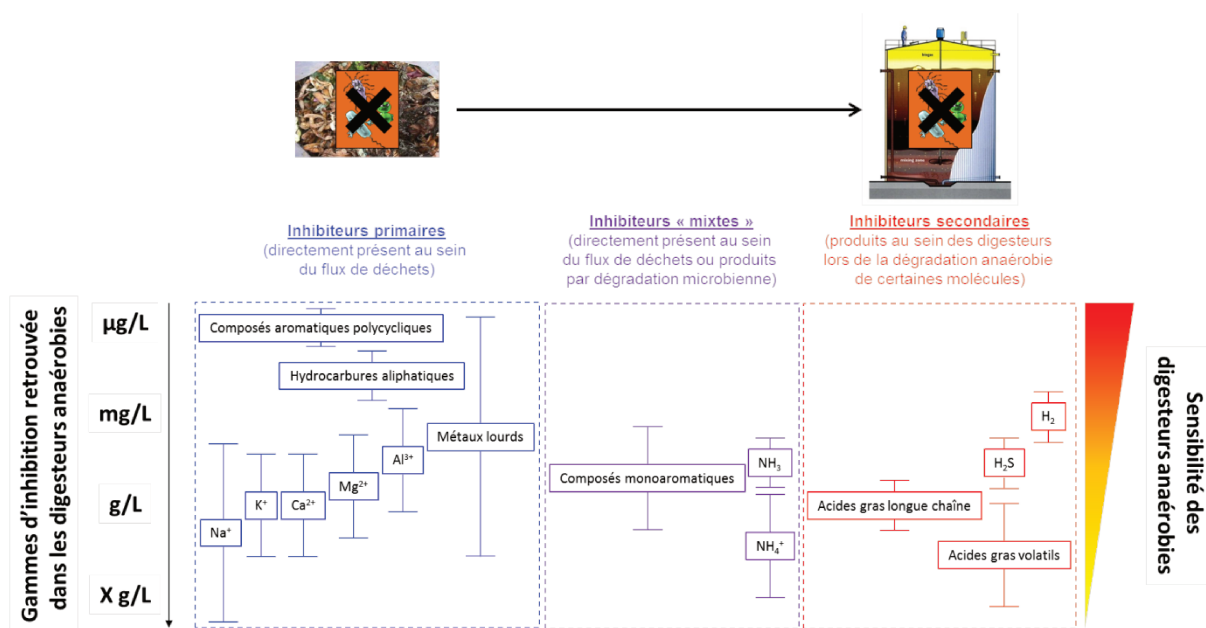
biogaz

Inhibiteurs primaires
(directement présent au sein du flux de déchets)

Inhibiteurs « mixtes »
(directement présent au sein du flux de déchets ou produits par dégradation microbienne)

Inhibiteurs secondaires
(produits au sein des digesteurs lors de la dégradation anaérobie de certaines molécules)

Gammes d'inhibition retrouvée dans les digesteurs anaérobies

µg/L
mg/L
g/L
X g/L

Composés aromatiques polycycliques
Hydrocarbures aliphatiques
Métaux lourds
$Al^{3+}$
$Mg^{2+}$
$K^{+}$
$Ca^{2+}$
$Na^{+}$

Composés monoaromatiques
$NH_3$
$NH_4^{+}$

$H_2$
$H_2S$
Acides gras longue chaîne
Acides gras volatils

Sensibilité des digesteurs anaérobies